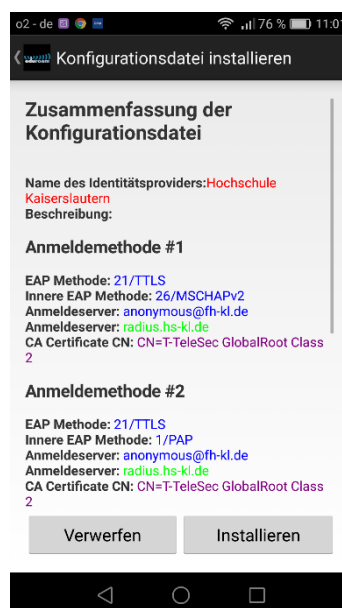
o2 - de 76 % 11:0

Konfigurationsdatei installieren

Zusammenfassung der Konfigurationsdatei

Name des Identitätsproviders: Hochschule Kaiserslautern
Beschreibung:

Anmeldemethode #1

EAP Methode: 21/TTLS
Innere EAP Methode: 26/MSCHAPv2
Anmeldeserver: anonymous@fh-kl.de
Anmeldeserver: radius.hs-kl.de
CA Certificate CN: CN=T-TeleSec GlobalRoot Class 2

Anmeldemethode #2

EAP Methode: 21/TTLS
Innere EAP Methode: 1/PAP
Anmeldeserver: anonymous@fh-kl.de
Anmeldeserver: radius.hs-kl.de
CA Certificate CN: CN=T-TeleSec GlobalRoot Class 2

Verwerfen
Installieren